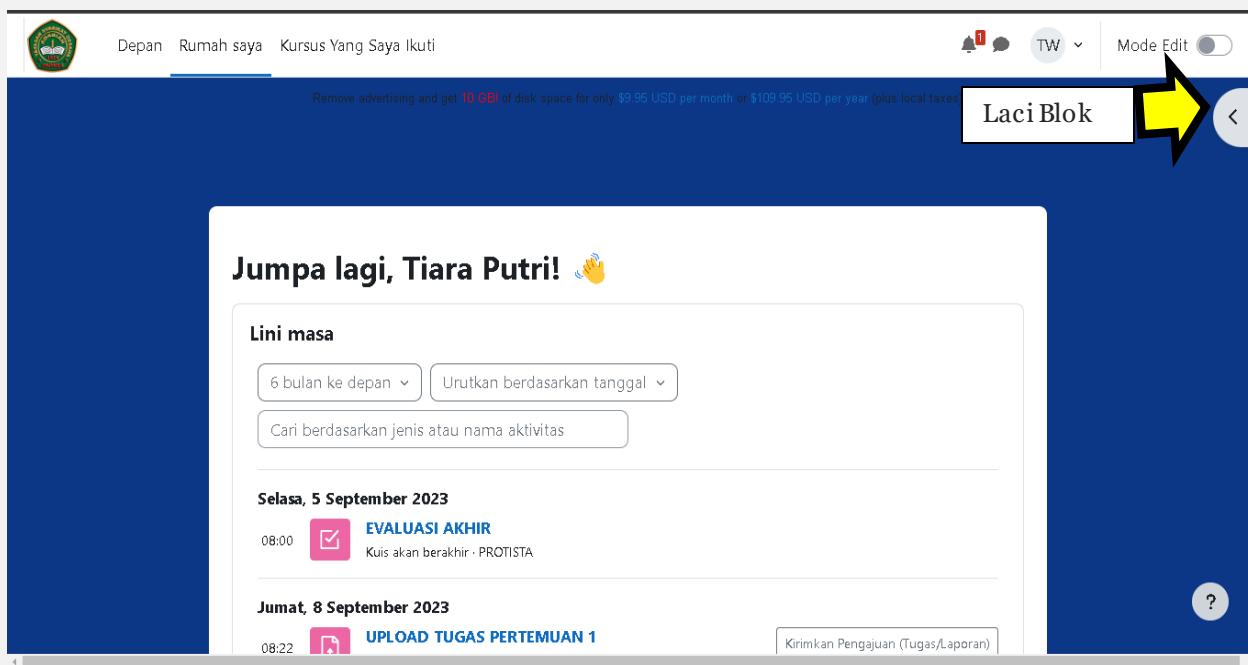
Depan Rumah saya Kursus Yang Saya Ikuti

1

TW

Mode Edit

Remove advertising and get 10 GB! of disk space for only $9.95 USD per month or $109.95 USD per year (plus local taxes)

Laci Blok

Jumpa lagi, Tiara Putri! 👋

Lini masa

6 bulan ke depan

Urutkan berdasarkan tanggal

Cari berdasarkan jenis atau nama aktivitas

Selasa, 5 September 2023

08:00 EVALUASI AKHIR
Kuis akan berakhir · PROTISTA

Jumat, 8 September 2023

08:22 UPLOAD TUGAS PERTEMUAN 1

Kirimkan Pengajuan (Tugas/Laporan)

?